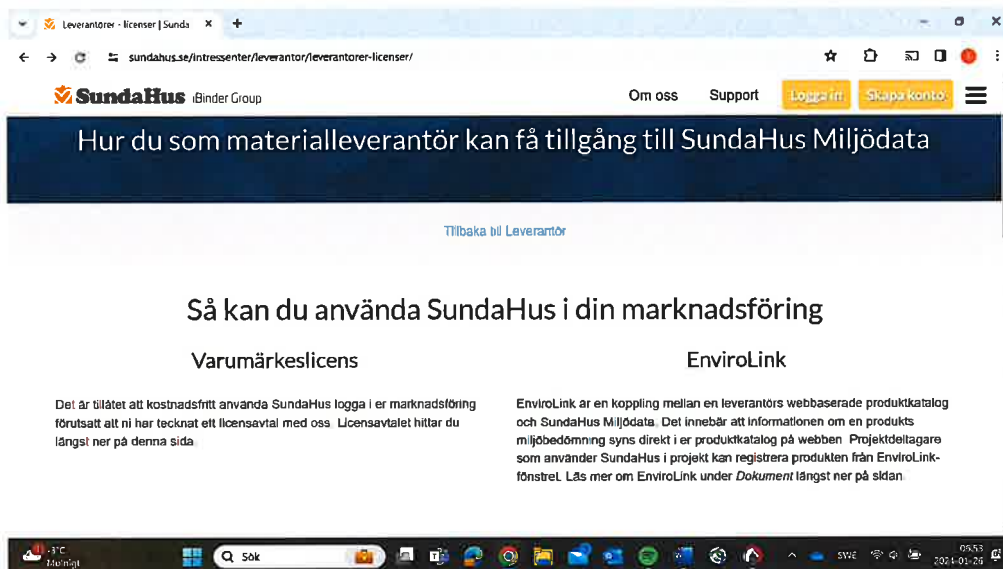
Leverantörer - licenser | Sunda ×
+

sundahus.se/intressenter/leverantor/leverantorer-licenser/

SundaHus iBinder Group

Om oss
Support
Logga in
Skapa konto

Hur du som materialleverantör kan få tillgång till SundaHus Miljödata

Tillbaka till Leverantör

Så kan du använda SundaHus i din marknadsföring

Varumärkeslicens

Det är tillåtet att kostnadsfritt använda SundaHus logga i er marknadsföring förutsatt att ni har tecknat ett licensavtal med oss. Licensavtalet hittar du längst ner på denna sida.

EnviroLink

EnviroLink är en koppling mellan en leverantörs webbaserade produktkatalog och SundaHus Miljödata. Det innebär att informationen om en produkts miljöbedömning syns direkt i er produktkatalog på webben. Projektdeltagare som använder SundaHus i projekt kan registrera produkten från EnviroLink-fönstret. Läs mer om EnviroLink under *Dokument* längst ner på sidan.

-1°C
Molnigt
Sök
SWE
05:53
2024-01-26